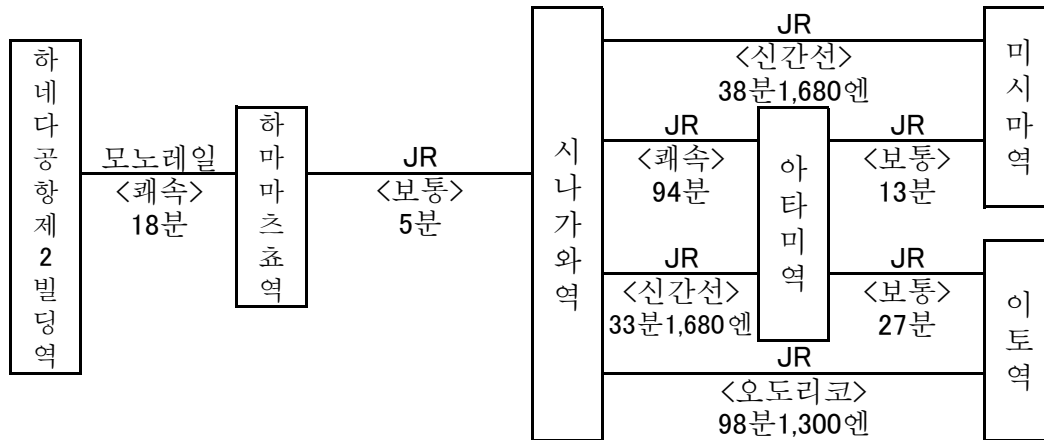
하네다공항제2빌딩역

모노레일
〈쾌속〉
18분

하마마츠쵸역

JR
〈보통〉
5분

시나가와역

JR
〈신간선〉
38분1,680엔

JR
〈쾌속〉
94분

아타미역

JR
〈보통〉
13분

미시마역

JR
〈신간선〉
33분1,680엔

JR
〈보통〉
27분

JR
〈오도리코〉
98분1,300엔

이토역